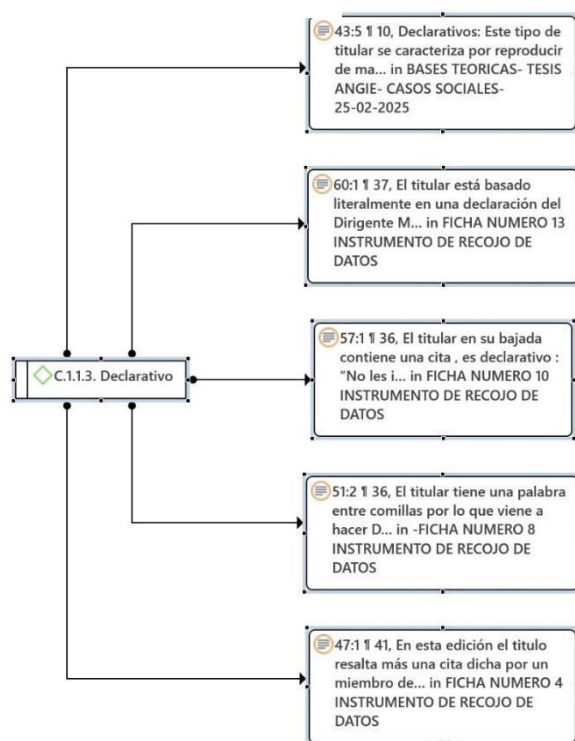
43:5 ¶ 10, Declarativos: Este tipo de titular se caracteriza por reproducir de ma... in BASES TEORICAS- TESIS ANGIE- CASOS SOCIALES- 25-02-2025

60:1 ¶ 37, El titular está basado literalmente en una declaración del Dirigente M... in FICHA NUMERO 13 INSTRUMENTO DE RECOJO DE DATOS

C.1.1.3. Declarativo

57:1 ¶ 36, El titular en su bajada contiene una cita , es declarativo : "No les i... in FICHA NUMERO 10 INSTRUMENTO DE RECOJO DE DATOS

51:2 ¶ 36, El titular tiene una palabra entre comillas por lo que viene a hacer D... in -FICHA NUMERO 8 INSTRUMENTO DE RECOJO DE DATOS

47:1 ¶ 41, En esta edición el titulo resalta más una cita dicha por un miembro de... in FICHA NUMERO 4 INSTRUMENTO DE RECOJO DE DATOS